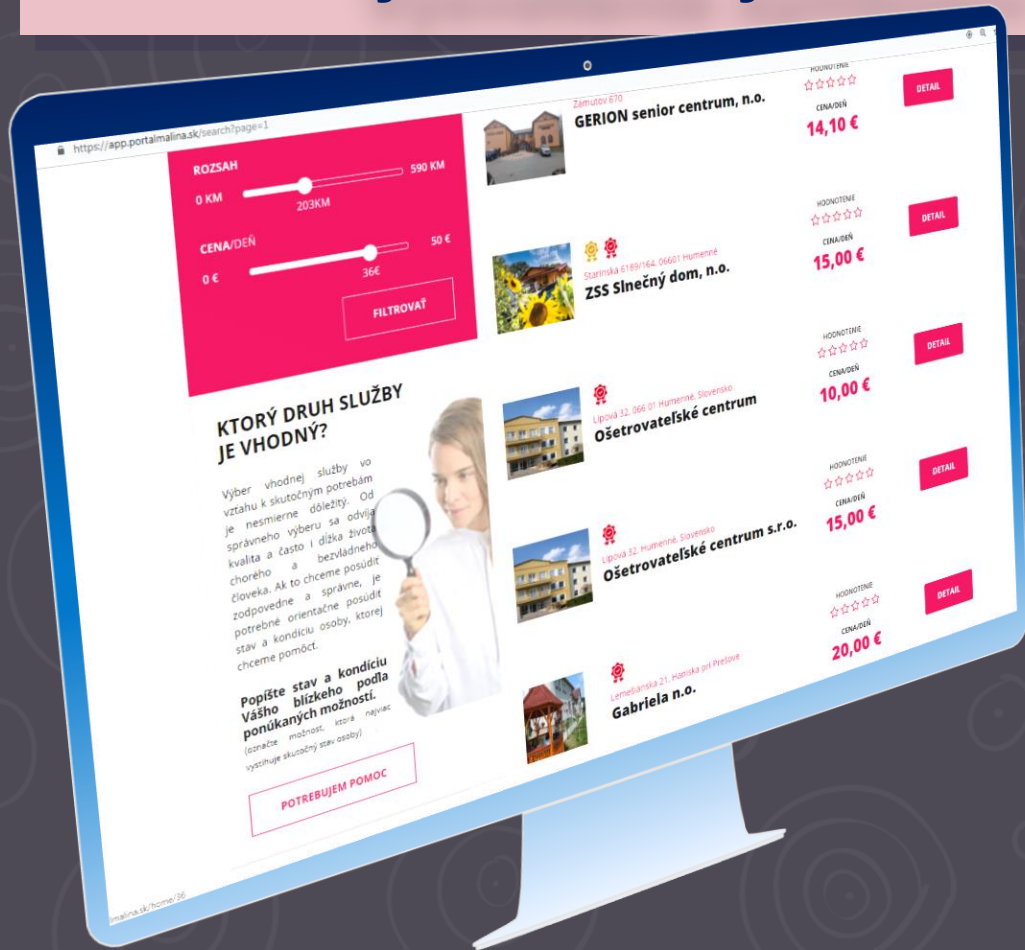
https://app.portalmalina.sk/search?page=1

ROZSAH
0 KM
203KM
590 KM

CENA/DEŇ
0 €
36€
50 €

FILTROVAŤ

KTORÝ DRUH SLUŽBY JE VHODNÝ?

Výber vhodnej služby vo vztahu k skutočným potrebám je nesmierne dôležitý. Od správneho výberu sa odvíja kvalita a často i dĺžka života chorého a bezvládneho človeka. Ak to chceme posúdiť zodpovedne a správne, je potrebné orientačne posúdiť stav a kondíciu osoby, ktorej chceme pomôcť.

Popíšte stav a kondíciu Vášho blízkeho podľa ponúkaných možností.
(označte možnosť, ktorá najviac vystihuje skutočný stav osoby)

POTREBUJEM POMOC

Zámutov 670
GERION senior centrum, n.o.
HODNOTENIE
CENA/DEŇ
14,10 €
DETAIL

Starinská 6189/164, 06601 Humenné
ZSS Slnečný dom, n.o.
HODNOTENIE
CENA/DEŇ
15,00 €
DETAIL

Lipová 32, 066 01 Humenné, Slovensko
Ošetrovateľské centrum
HODNOTENIE
CENA/DEŇ
10,00 €
DETAIL

Lipová 32, Humenné, Slovensko
Ošetrovateľské centrum s.r.o.
HODNOTENIE
CENA/DEŇ
15,00 €
DETAIL

Lemešanská 21, Haniska pri Prešove
Gabriela n.o.
HODNOTENIE
CENA/DEŇ
20,00 €
DETAIL

malina.sk/home/36